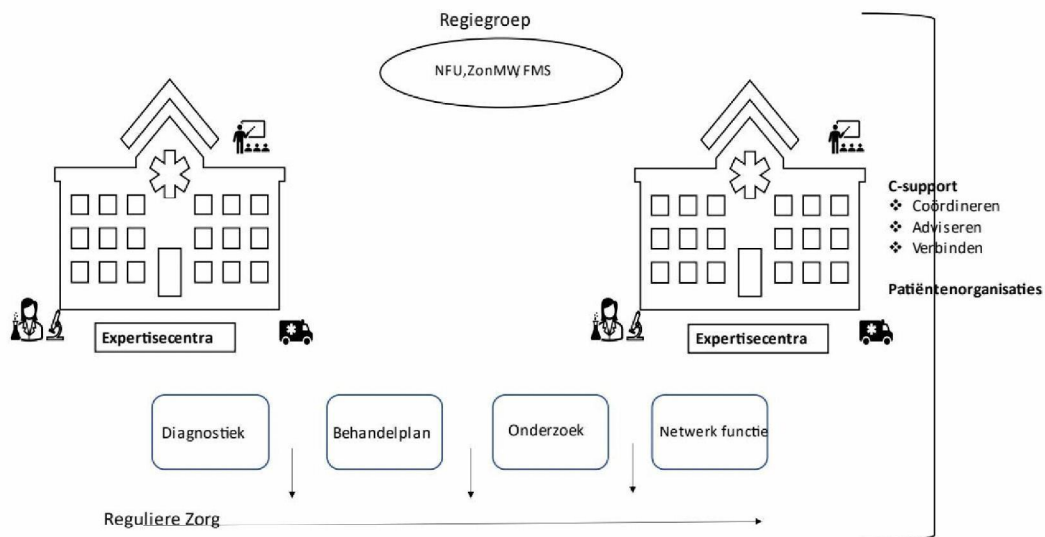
Regiegroep

NFU,ZonMW,FMS

C-support
❖ Coördineren
❖ Adviseren
❖ Verbinden

Patiëntenorganisaties

Expertisecentra

Expertisecentra

Diagnostiek

Behandelplan

Onderzoek

Netwerk functie

Reguliere Zorg